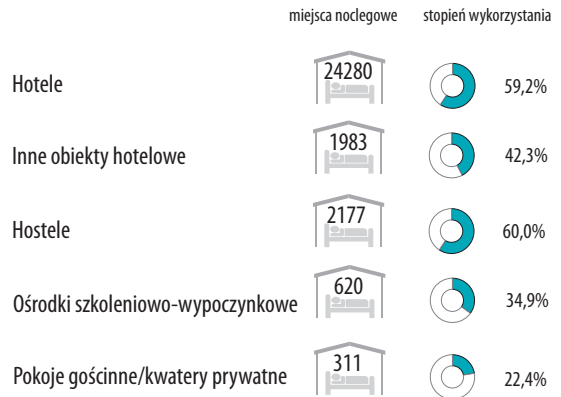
| | miejsca noclegowe | stopień wykorzystania |
|---|---|---|
| Hotele | 24280 | 59,2% |
| Inne obiekty hotelowe | 1983 | 42,3% |
| Hostele | 2177 | 60,0% |
| Ośrodki szkoleniowo-wypoczynkowe | 620 | 34,9% |
| Pokoje gościnne/kwatery prywatne | 311 | 22,4% |